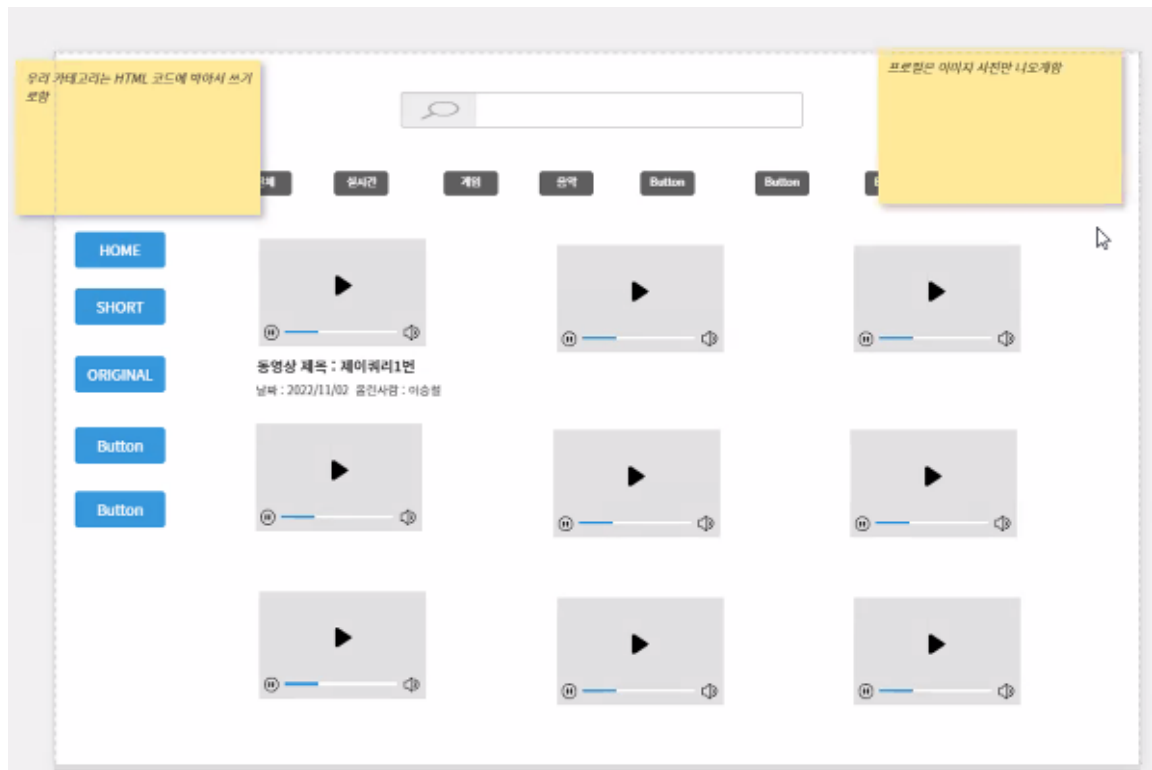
우리 카테고리는 HTML 코드에 박아서 쓰기로함

프로필은 이미지 사진만 나오게함

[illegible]체 실시간 게임 음악 Button Button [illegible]

HOME

SHORT

ORIGINAL

Button

Button

동영상 제목 : 제이쿼리1번

날짜 : 2022/11/02 올린사람 : 이승철